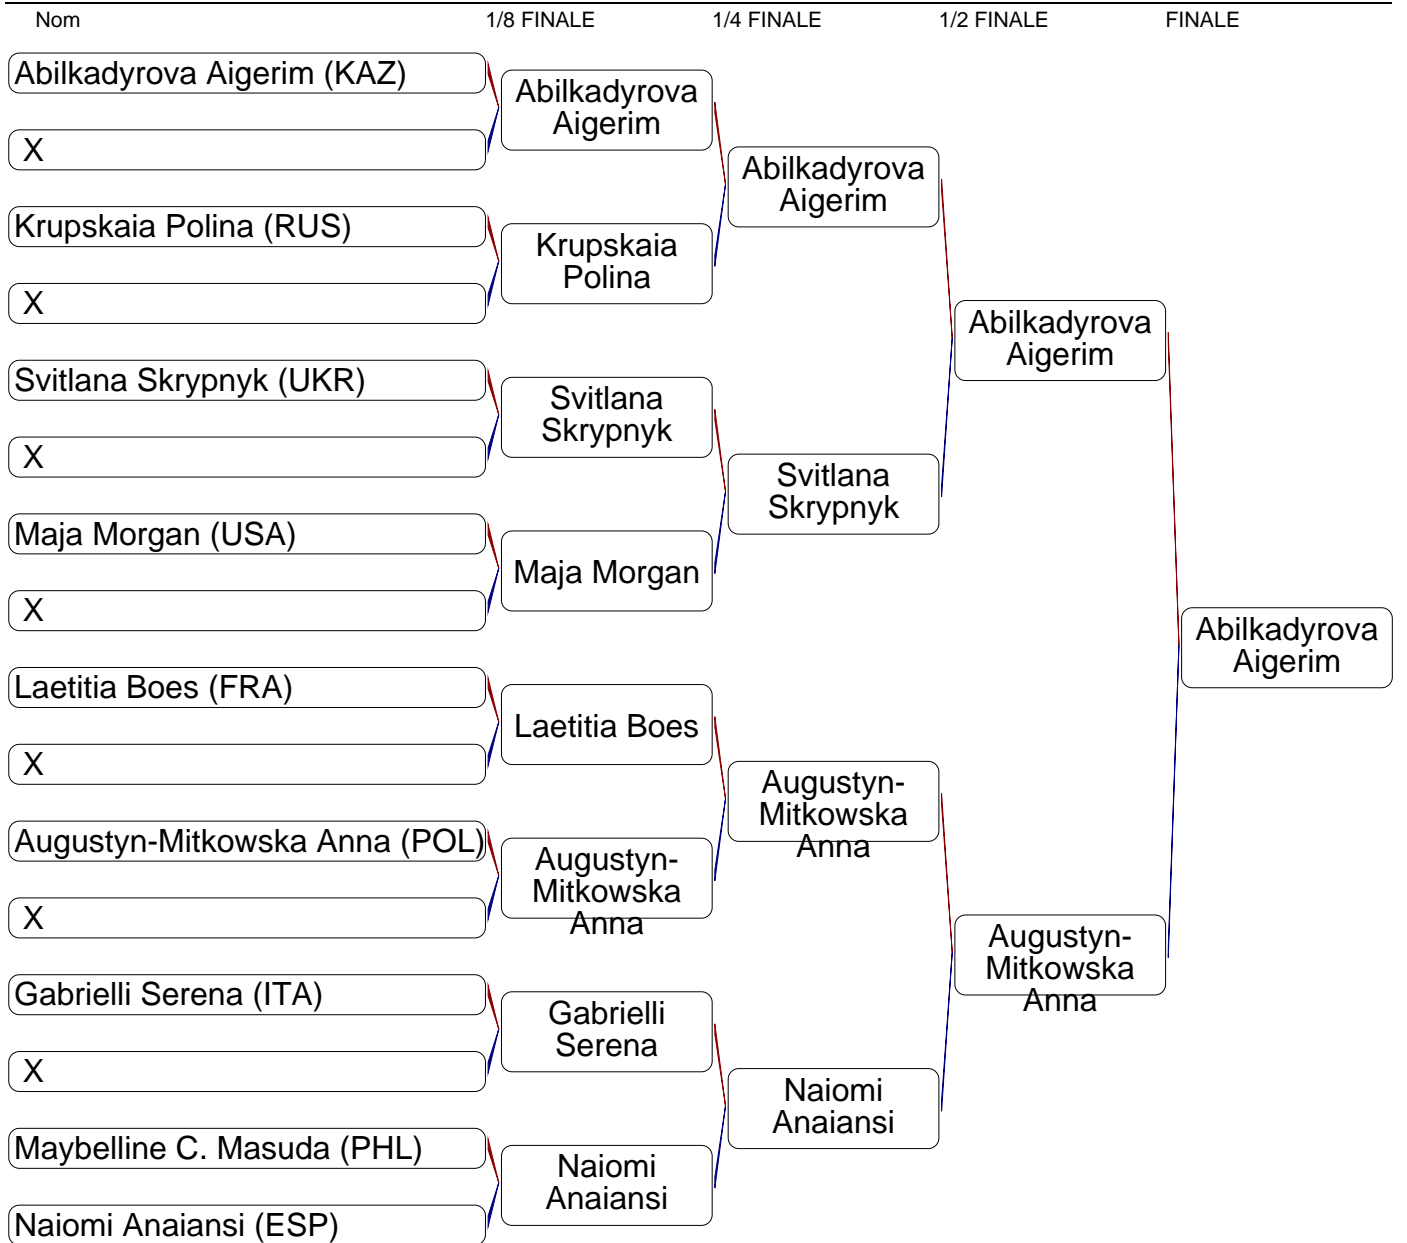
Nom 1/8 FINALE 1/4 FINALE 1/2 FINALE FINALE

Abilkadyrova Aigerim (KAZ)
X
Krupskaia Polina (RUS)
X
Svitlana Skrypnyk (UKR)
X
Maja Morgan (USA)
X
Laetitia Boes (FRA)
X
Augustyn-Mitkowska Anna (POL)
X
Gabrielli Serena (ITA)
X
Maybelline C. Masuda (PHL)
Naiomi Anaiansi (ESP)

Abilkadyrova Aigerim
Krupskaia Polina
Svitlana Skrypnyk
Maja Morgan
Laetitia Boes
Augustyn-Mitkowska Anna
Gabrielli Serena
Naiomi Anaiansi

Abilkadyrova Aigerim
Svitlana Skrypnyk
Augustyn-Mitkowska Anna
Naiomi Anaiansi

Abilkadyrova Aigerim
Augustyn-Mitkowska Anna

Abilkadyrova Aigerim